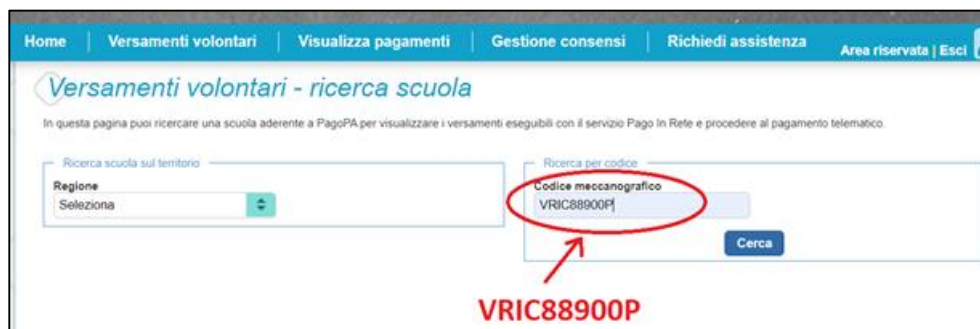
Home | Versamenti volontari | Visualizza pagamenti | Gestione consensi | Richiedi assistenza | Area riservata | Esci

Versamenti volontari - ricerca scuola

In questa pagina puoi ricercare una scuola aderente a PagoPA per visualizzare i versamenti eseguibili con il servizio Pago In Rete e procedere al pagamento telematico.

Ricerca scuola sul territorio

Regione

Seleziona

Ricerca per codice

Codice meccanografico

VRIC88900P

Cerca

VRIC88900P